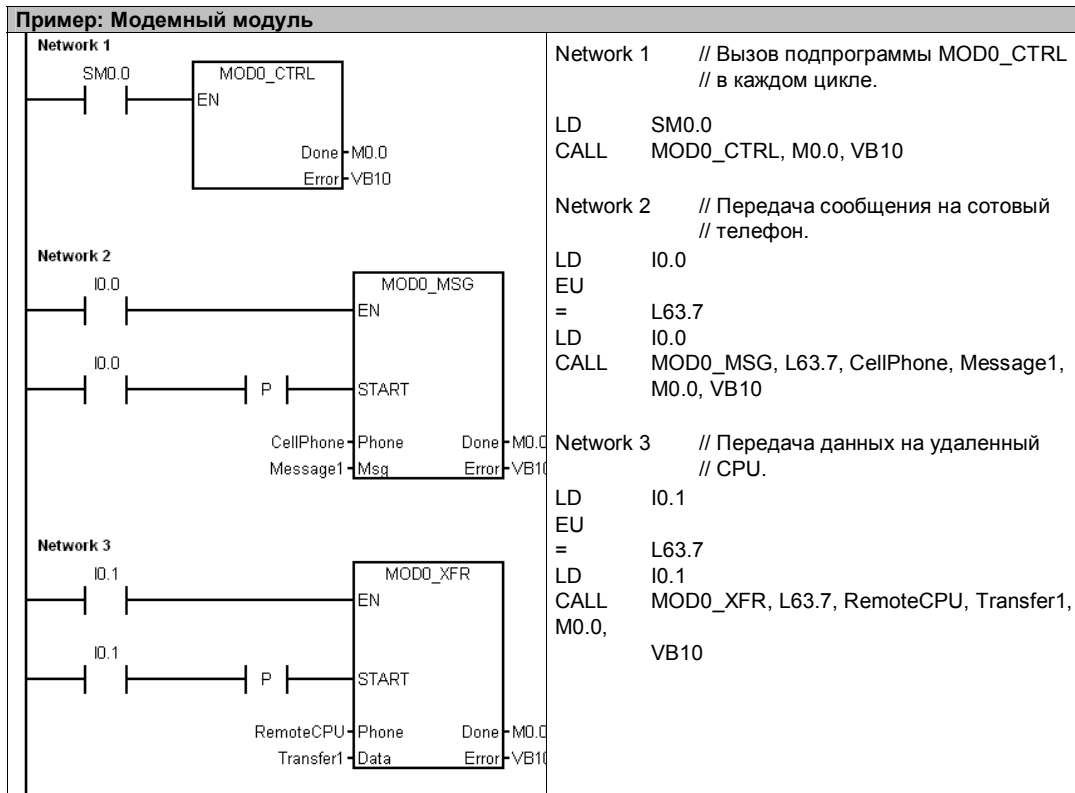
Пример: Модемный модуль

Network 1

SM0.0

MOD0_CTRL

EN

Done M0.0

Error VB10

Network 2

I0.0

MOD0_MSG

EN

I0.0

P

START

CellPhone Phone

Done M0.0

Message1 Msg

Error VB10

Network 3

I0.1

MOD0_XFR

EN

I0.1

P

START

RemoteCPU Phone

Done M0.0

Transfer1 Data

Error VB10

Network 1 // Вызов подпрограммы MOD0_CTRL // в каждом цикле.

LD SM0.0
CALL MOD0_CTRL, M0.0, VB10

Network 2 // Передача сообщения на сотовый // телефон.

LD I0.0
EU
= L63.7
LD I0.0
CALL MOD0_MSG, L63.7, CellPhone, Message1, M0.0, VB10

Network 3 // Передача данных на удаленный // CPU.

LD I0.1
EU
= L63.7
LD I0.1
CALL MOD0_XFR, L63.7, RemoteCPU, Transfer1, M0.0, VB10